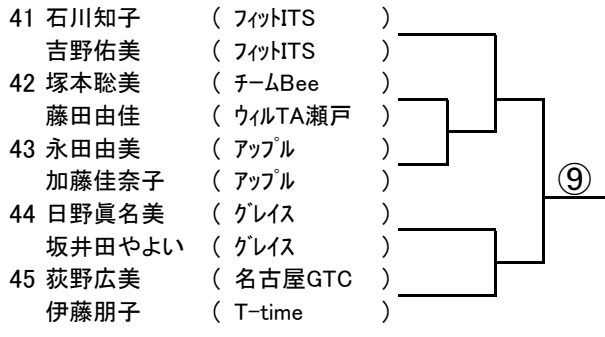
41 石川知子 ( ﾌｨｯﾄITS )
吉野佑美 ( ﾌｨｯﾄITS )
42 塚本聡美 ( ﾁｰﾑBee )
藤田由佳 ( ｳｨﾙTA瀬戸 )
43 永田由美 ( ｱｯﾌﾟﾙ )
加藤佳奈子 ( ｱｯﾌﾟﾙ )
44 日野眞名美 ( ｸﾞﾚｲｽ )
坂井田やよい ( ｸﾞﾚｲｽ )
45 荻野広美 ( 名古屋GTC )
伊藤朋子 ( T-time )

⑨